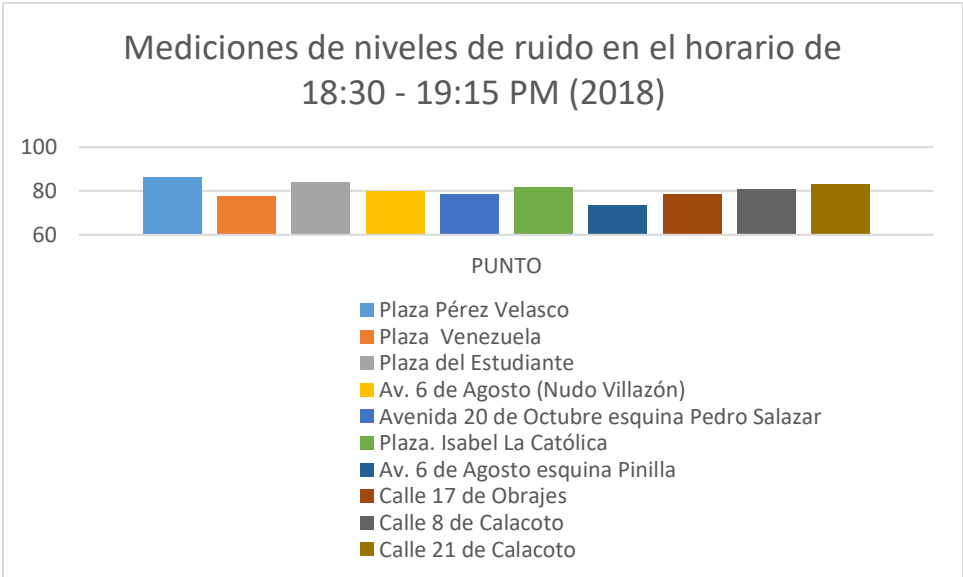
Mediciones de niveles de ruido en el horario de 18:30 - 19:15 PM (2018)

100
80
60

PUNTO

Plaza Pérez Velasco
Plaza  Venezuela
Plaza del Estudiante
Av. 6 de Agosto (Nudo Villazón)
Avenida 20 de Octubre esquina Pedro Salazar
Plaza. Isabel La Católica
Av. 6 de Agosto esquina Pinilla
Calle 17 de Obrajes
Calle 8 de Calacoto
Calle 21 de Calacoto